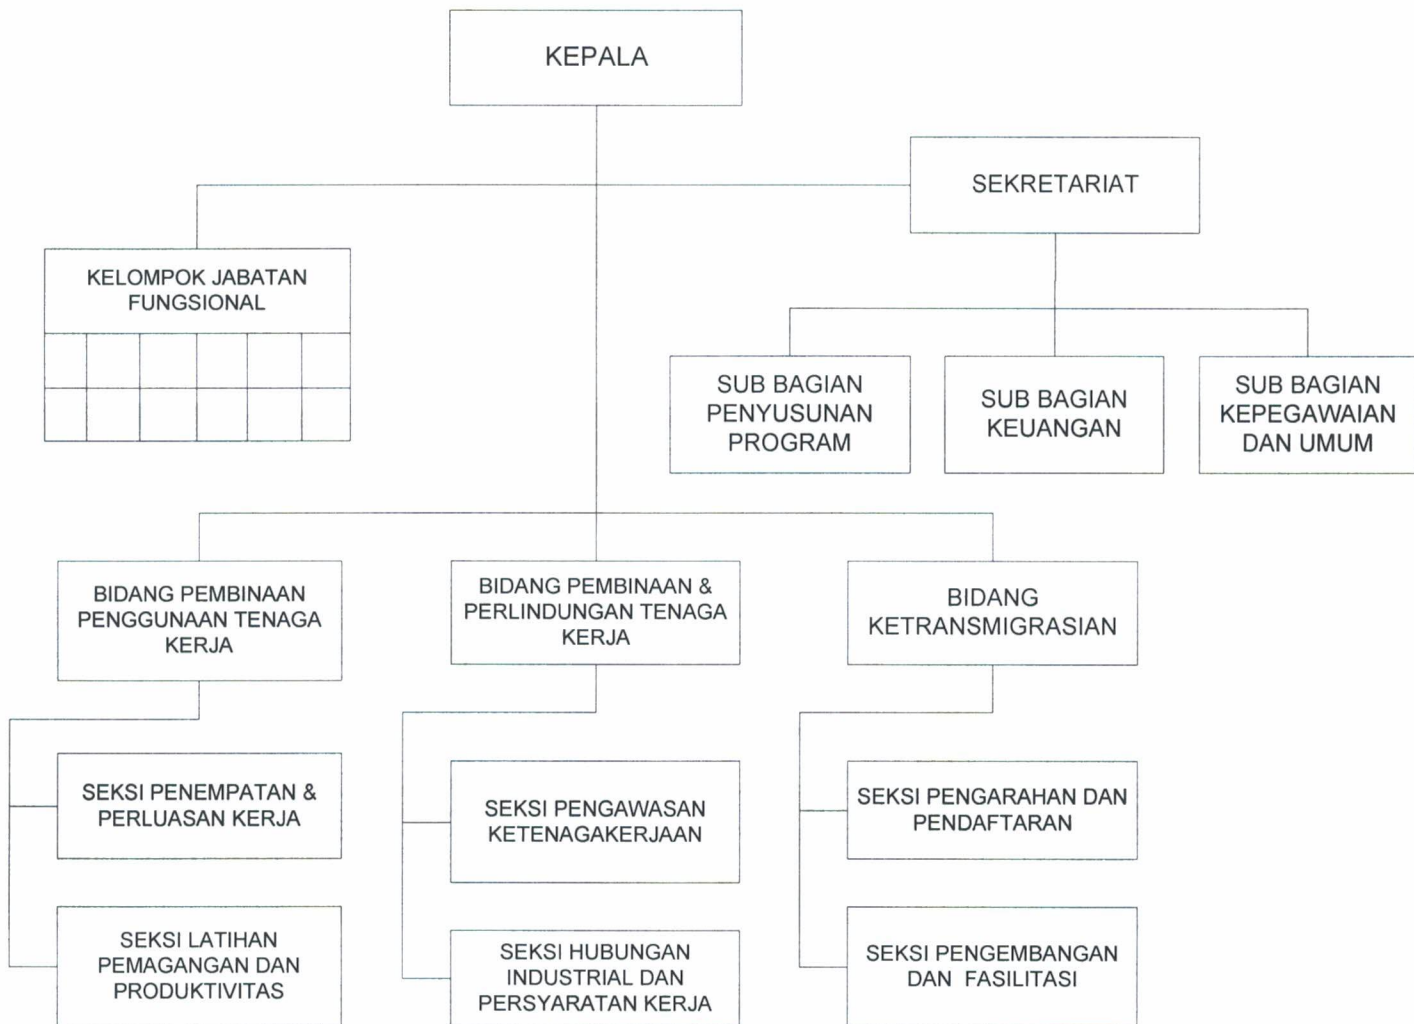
KEPALA

SEKRETARIAT

KELOMPOK JABATAN FUNGSIONAL

SUB BAGIAN PENYUSUNAN PROGRAM

SUB BAGIAN KEUANGAN

SUB BAGIAN KEPEGAWAIAN DAN UMUM

BIDANG PEMBINAAN PENGGUNAAN TENAGA KERJA

BIDANG PEMBINAAN & PERLINDUNGAN TENAGA KERJA

BIDANG KETRANSMIGRASIAN

SEKSI PENEMPATAN & PERLUASAN KERJA

SEKSI LATIHAN PEMAGANGAN DAN PRODUKTIVITAS

SEKSI PENGAWASAN KETENAGAKERJAAN

SEKSI HUBUNGAN INDUSTRIAL DAN PERSYARATAN KERJA

SEKSI PENGARAHAN DAN PENDAFTARAN

SEKSI PENGEMBANGAN DAN FASILITASI